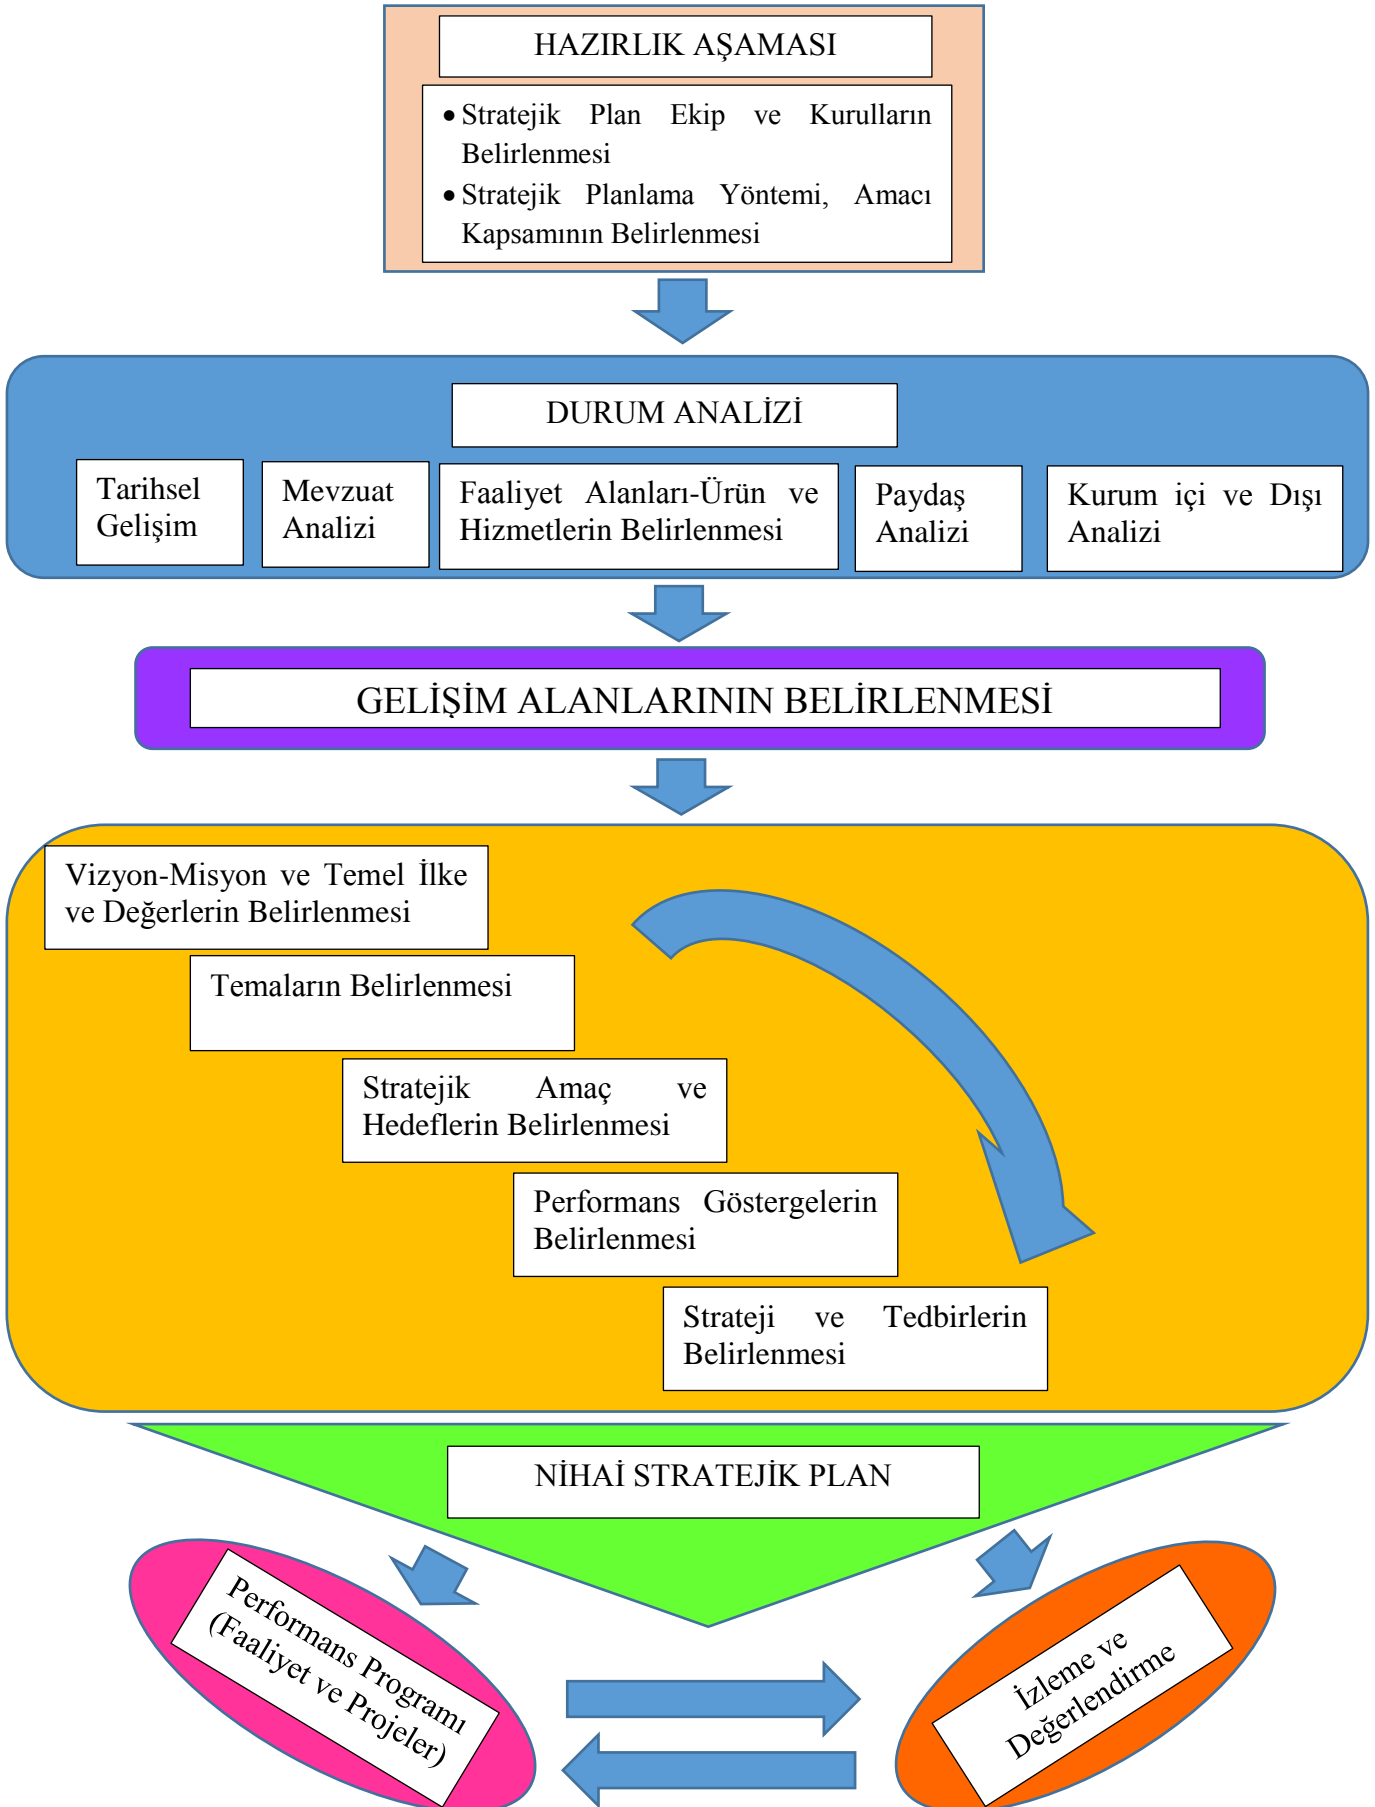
HAZIRLIK AŞAMASI

- Stratejik Plan Ekip ve Kurulların Belirlenmesi
- Stratejik Planlama Yöntemi, Amacı Kapsamının Belirlenmesi

DURUM ANALİZİ

Tarihsel Gelişim

Mevzuat Analizi

Faaliyet Alanları-Ürün ve Hizmetlerin Belirlenmesi

Paydaş Analizi

Kurum içi ve Dışı Analizi

GELİŞİM ALANLARININ BELİRLENMESİ

Vizyon-Misyon ve Temel İlke ve Değerlerin Belirlenmesi

Temaların Belirlenmesi

Stratejik Amaç ve Hedeflerin Belirlenmesi

Performans Göstergelerin Belirlenmesi

Strateji ve Tedbirlerin Belirlenmesi

NİHAİ STRATEJİK PLAN

Performans Programı (Faaliyet ve Projeler)

İzleme ve Değerlendirme